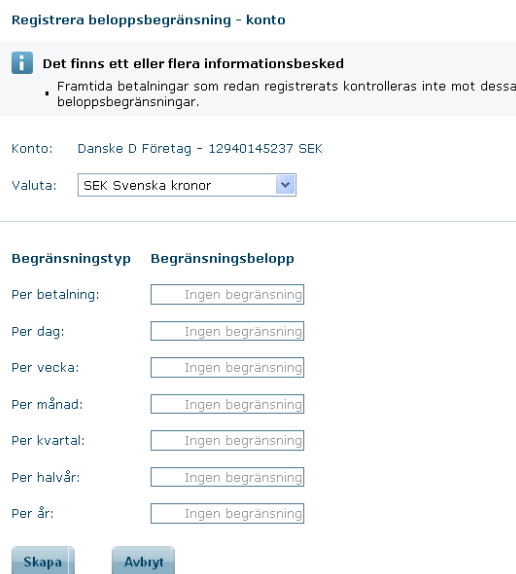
Registrera beloppsbegränsning - konto

i Det finns ett eller flera informationsbesked

• Framtida betalningar som redan registrerats kontrolleras inte mot dessa beloppsbegränsningar.

Konto: Danske D Företag - 12940145237 SEK

Valuta: SEK Svenska kronor

| Begränsningstyp | Begränsningsbelopp |
|---|---|
| Per betalning: | Ingen begränsning |
| Per dag: | Ingen begränsning |
| Per vecka: | Ingen begränsning |
| Per månad: | Ingen begränsning |
| Per kvartal: | Ingen begränsning |
| Per halvår: | Ingen begränsning |
| Per år: | Ingen begränsning |

Skapa Avbryt